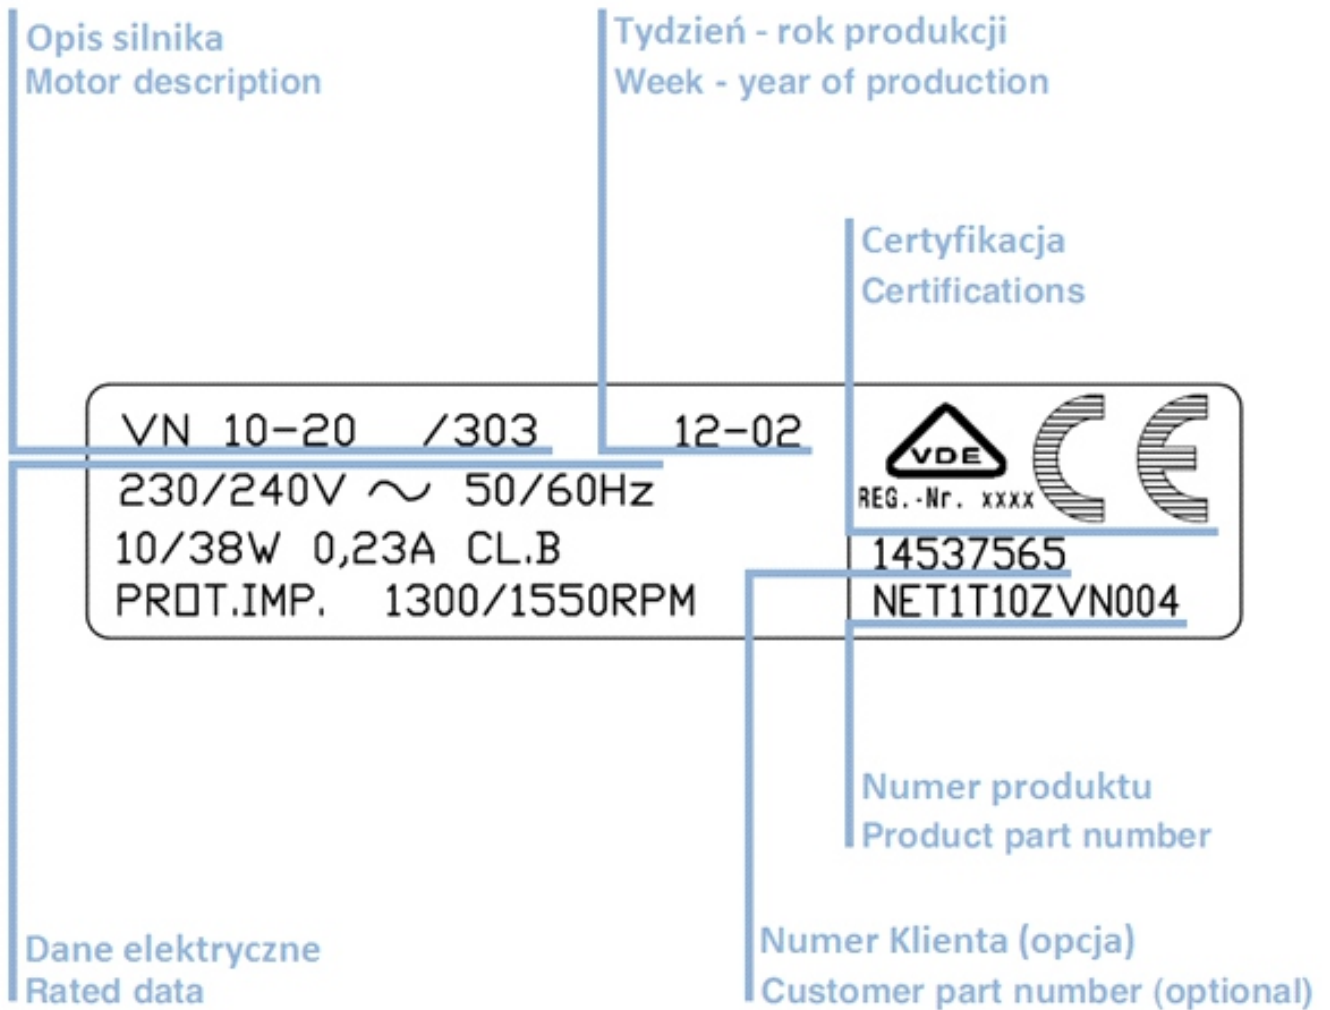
Opis silnika
Motor description

Tydzień - rok produkcji
Week - year of production

Certyfikacja
Certifications

VN 10-20 /303 12-02
230/240V ~ 50/60Hz
10/38W 0,23A CL.B
PROT.IMP. 1300/1550RPM

VDE
REG.-Nr. xxxx
CE

14537565
NET1T10ZVN004

Numer produktu
Product part number

Dane elektryczne
Rated data

Numer Klienta (opcja)
Customer part number (optional)